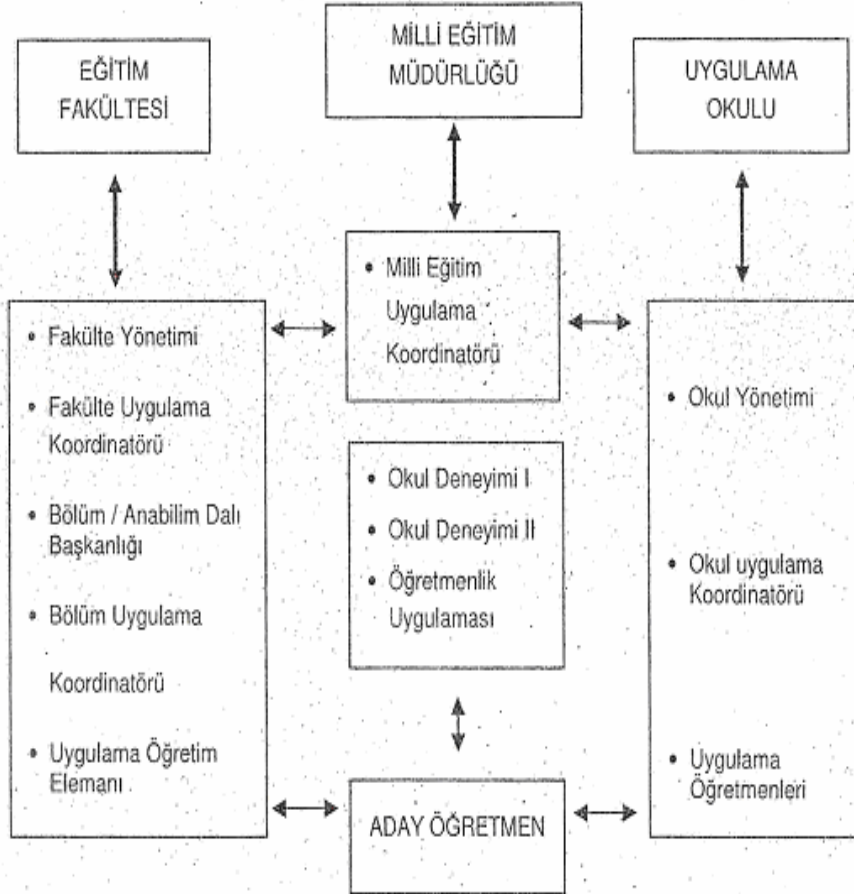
EĞİTİM FAKÜLTESİ

MİLLİ EĞİTİM MÜDÜRLÜĞÜ

UYGULAMA OKULU

• Fakülte Yönetimi
• Fakülte Uygulama Koordinatörü
• Bölüm / Anabilim Dalı Başkanlığı
• Bölüm Uygulama Koordinatörü
• Uygulama Öğretim Elemanı

• Milli Eğitim Uygulama Koordinatörü

• Okul Deneyimi I
• Okul Deneyimi II
• Öğretmenlik Uygulaması

• Okul Yönetimi
• Okul uygulama Koordinatörü
• Uygulama Öğretmenleri

ADAY ÖĞRETMEN